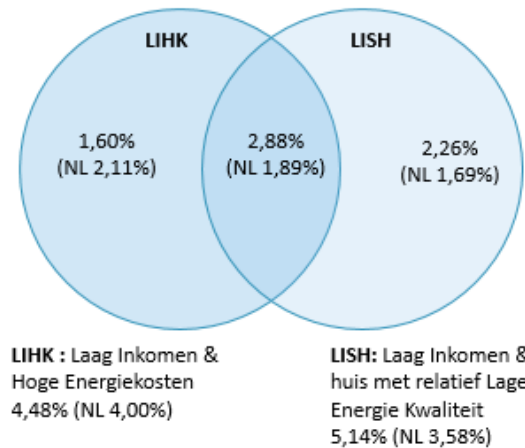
LIHK

LISH

1,60%
(NL 2,11%)

2,88%
(NL 1,89%)

2,26%
(NL 1,69%)

LIHK : Laag Inkomen & Hoge Energiekosten
4,48% (NL 4,00%)

LISH: Laag Inkomen & huis met relatief Lage Energie Kwaliteit
5,14% (NL 3,58%)